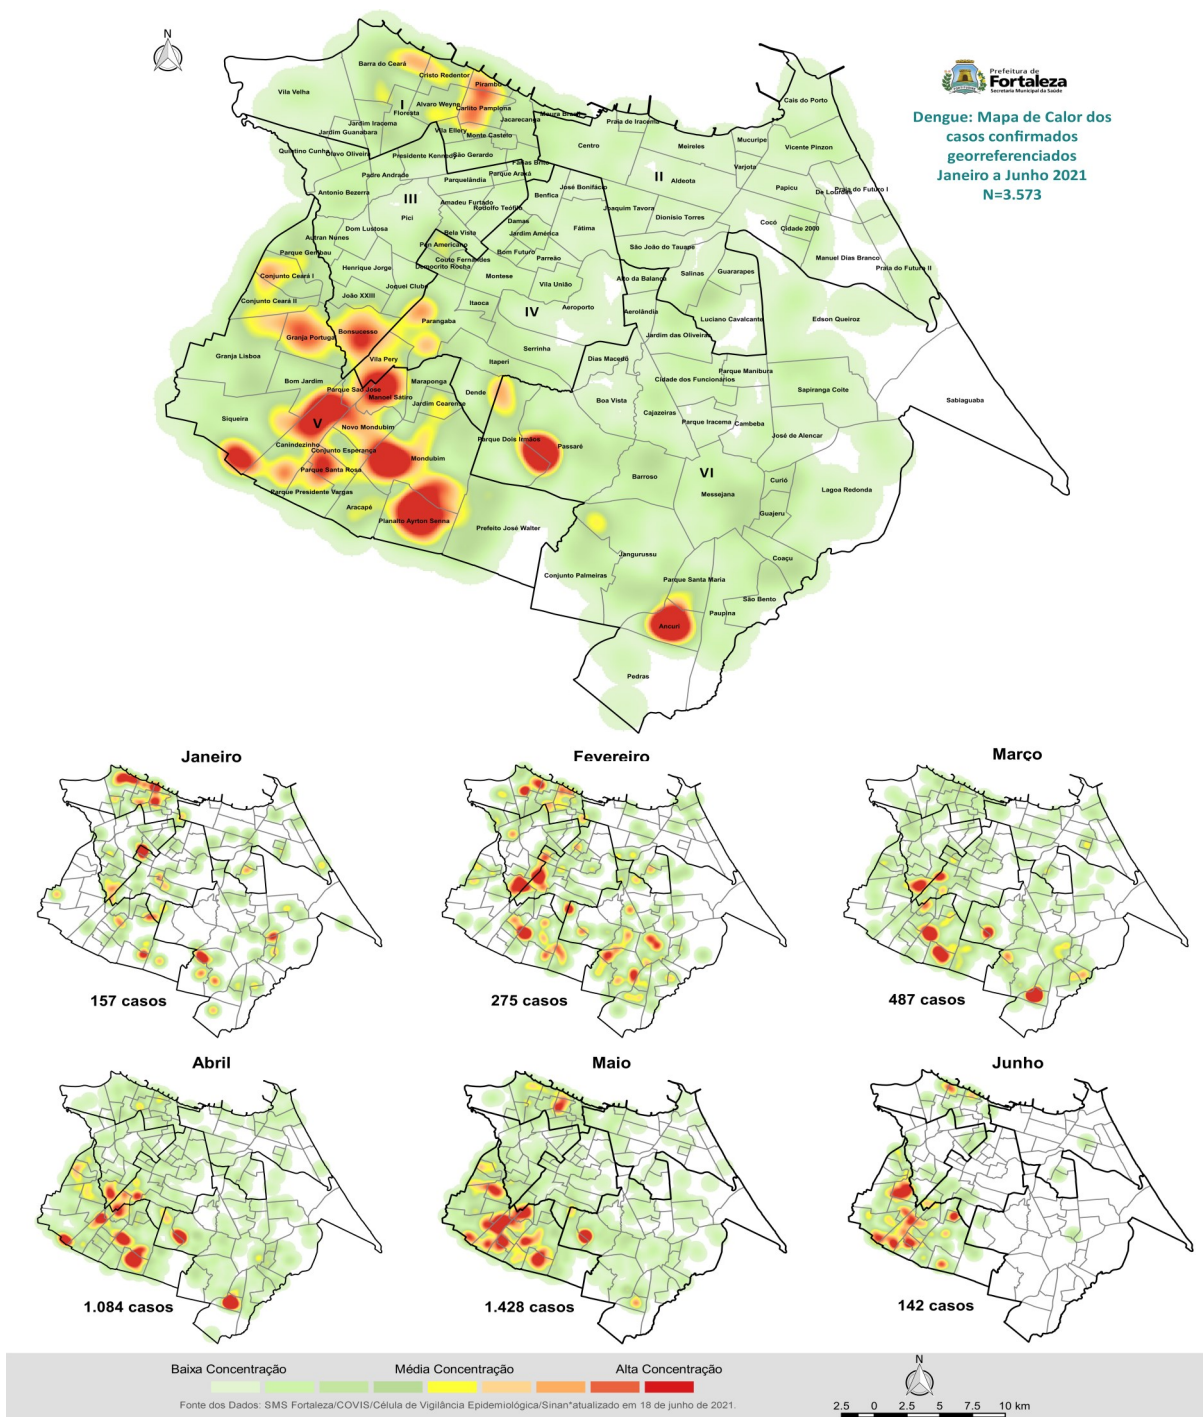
N

Prefeitura de Fortaleza
Secretaria Municipal da Saúde

Dengue: Mapa de Calor dos casos confirmados georreferenciados Janeiro a Junho 2021 N=3.573

Barra do Ceará
Cristo Redentor
Pirambu
Vila Velha
I
Floresta
Alvaro Weyne
Carlito Pamplona
Jacarecanga
Moura Brasil
Praia de Iracema
Cais do Porto
Jardim Iracema
Jardim Guanabara
Vila Ellery
Monte Castelo
Centro
Meireles
Mucuripe
Vicente Pinzon
Quintino Cunha
Olavo Oliveira
Presidente Kennedy
São Gerardo
Farias Brito
Varjota
Padre Andrade
Parque Araxá
II
Aldeota
Papicu
Parquelândia
José Bonifácio
De Lourdes
Praia do Futuro I
Antonio Bezerra
III
Amadeu Furtado
Rodolfo Teófilo
Benfica
Joaquim Tavora
Dionisio Torres
Pici
Damas
Cocó
Cidade 2000
Dom Lustosa
Bela Vista
Jardim América
Fátima
Autran Nunes
Pan Americano
Bom Futuro
São João do Tauape
Parque Genibau
Couto Fernandes
Parreão
Manuel Dias Branco
Praia do Futuro II
Henrique Jorge
Demócrito Rocha
Montese
Salinas
Guararapes
Conjunto Ceará I
Joquei Clube
Vila União
Alto da Balança
João XXIII
Itaoca
Aeroporto
Conjunto Ceará II
IV
Aerolândia
Luciano Cavalcante
Edson Queiroz
Parangaba
Bonsucesso
Jardim das Oliveiras
Granja Portugal
Serrinha
Granja Lisboa
Vila Pery
Itaperi
Dias Macedo
Parque Manibura
Bom Jardim
Maraponga
Cidade dos Funcionários
Parque São José
Dende
Sapiranga Coite
Manoel Sátiro
Boa Vista
Siqueira
Jardim Cearense
Sabiaguaba
V
Cajazeiras
Parque Iracema
Cambeba
Novo Mondubim
Canindezinho
Parque Dois Irmãos
José de Alencar
Conjunto Esperança
Passaré
Mondubim
Parque Santa Rosa
VI
Barroso
Curió
Messejana
Lagoa Redonda
Parque Presidente Vargas
Aracapé
Guajeru
Planalto Ayrton Senna
Prefeito José Walter
Jangurussu
Coaçu
Conjunto Palmeiras
Parque Santa Maria
São Bento
Paupina
Ancuri
Pedras

Janeiro
157 casos

Fevereiro
275 casos

Março
487 casos

Abril
1.084 casos

Maio
1.428 casos

Junho
142 casos

Baixa Concentração
Média Concentração
Alta Concentração

Fonte dos Dados: SMS Fortaleza/COVIS/Célula de Vigilância Epidemiológica/Sinan*atualizado em 18 de junho de 2021.

N
2.5 0 2.5 5 7.5 10 km